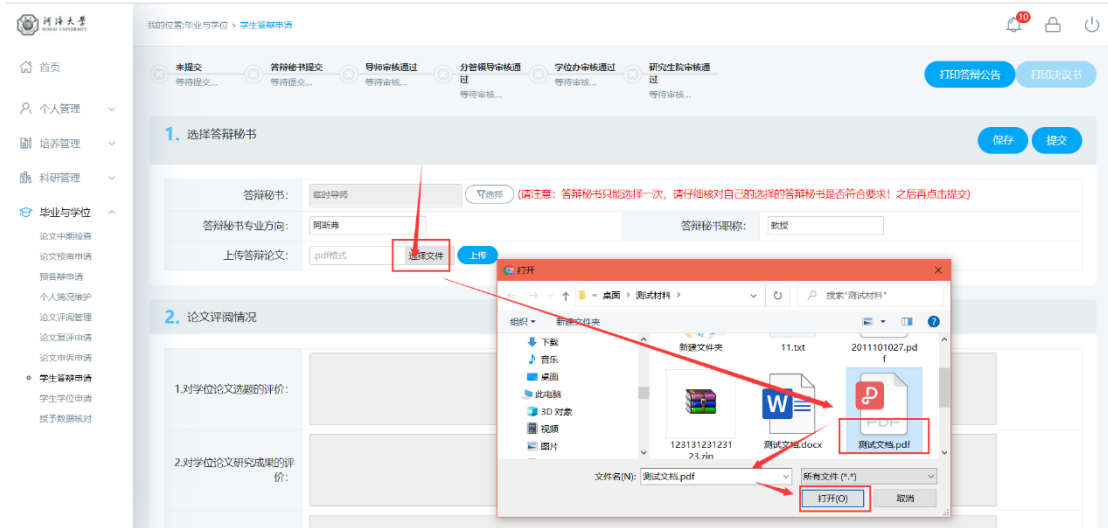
河海大学
HOHAI UNIVERSITY

我的位置:毕业与学位 > 学生答辩申请

10

首页
个人管理
培养管理
科研管理
毕业与学位
论文中期检查
论文预审申请
预答辩申请
个人简况维护
论文评阅管理
论文复评申请
论文申诉申请
学生答辩申请
学生学位申请
授予数据核对

未提交
等待提交...
答辩秘书提交
等待提交...
导师审核通过
等待审核...
分管领导审核通过
等待审核...
学位办审核通过
等待审核...
研究生院审核通过
等待审核...

打印答辩公告
打印决议书

1. 选择答辩秘书

保存
提交

答辩秘书: 临时导师
选择
(请注意:答辩秘书只能选择一次,请仔细核对自己的选择的答辩秘书是否符合要求!之后再点击提交)
答辩秘书专业方向: 阿斯弗
答辩秘书职称: 教授
上传答辩论文: .pdf格式
选择文件
上传

2. 论文评阅情况

1.对学位论文选题的评价:

2.对学位论文研究成果的评价:

打开
« 桌面 › 测试材料 ›
搜索"测试材料"
组织
新建文件夹
下载
音乐
桌面
此电脑
3D 对象
视频
图片
新建文件夹
11.txt
2011101027.pdf
12313123123123.zip
测试文档.docx
测试文档.pdf
文件名(N): 测试文档.pdf
所有文件 (*.*)
打开(O)
取消